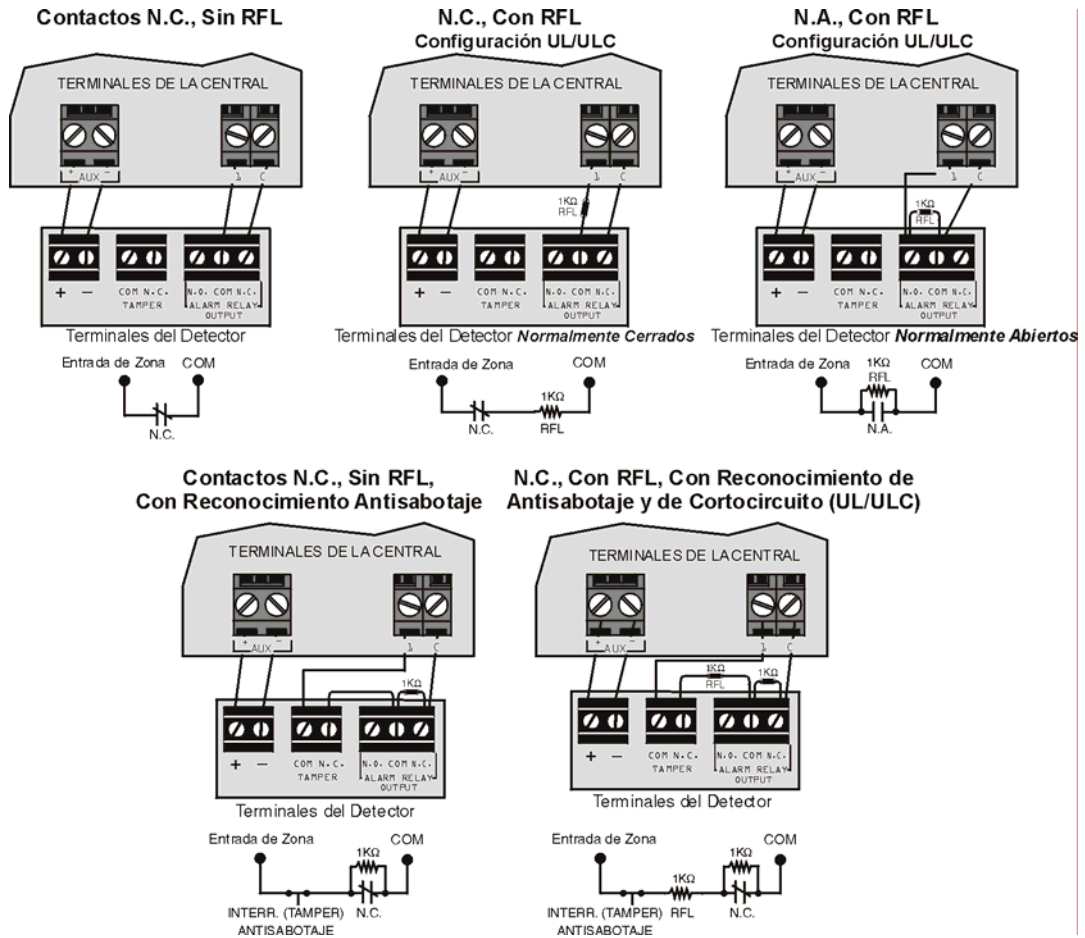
Contactos N.C., Sin RFL

TERMINALES DE LA CENTRAL

+ AUX −

Z C

+ −

COM N.C. TAMPER

N.O. COM N.C. ALARM RELAY OUTPUT

Terminales del Detector

Entrada de Zona COM

N.C.

N.C., Con RFL
Configuración UL/ULC

TERMINALES DE LA CENTRAL

+ AUX −

Z C

1KΩ RFL

+ −

COM N.C. TAMPER

N.O. COM N.C. ALARM RELAY OUTPUT

Terminales del Detector ***Normalmente Cerrados***

Entrada de Zona COM

N.C. 1KΩ RFL

N.A., Con RFL
Configuración UL/ULC

TERMINALES DE LA CENTRAL

+ AUX −

Z C

1KΩ RFL

+ −

COM N.C. TAMPER

N.O. COM N.C. ALARM RELAY OUTPUT

Terminales del Detector ***Normalmente Abiertos***

Entrada de Zona 1KΩ RFL COM

N.A.

Contactos N.C., Sin RFL, Con Reconocimiento Antisabotaje

TERMINALES DE LA CENTRAL

+ AUX −

Z C

1KΩ

+ −

COM N.C. TAMPER

N.O. COM N.C. ALARM RELAY OUTPUT

Terminales del Detector

Entrada de Zona 1KΩ COM

INTERR. (TAMPER) ANTISABOTAJE N.C.

N.C., Con RFL, Con Reconocimiento de Antisabotaje y de Cortocircuito (UL/ULC)

TERMINALES DE LA CENTRAL

+ AUX −

Z C

1KΩ RFL 1KΩ

+ −

COM N.C. TAMPER

N.O. COM N.C. ALARM RELAY OUTPUT

Terminales del Detector

Entrada de Zona 1KΩ COM

INTERR. (TAMPER) ANTISABOTAJE 1KΩ RFL N.C.